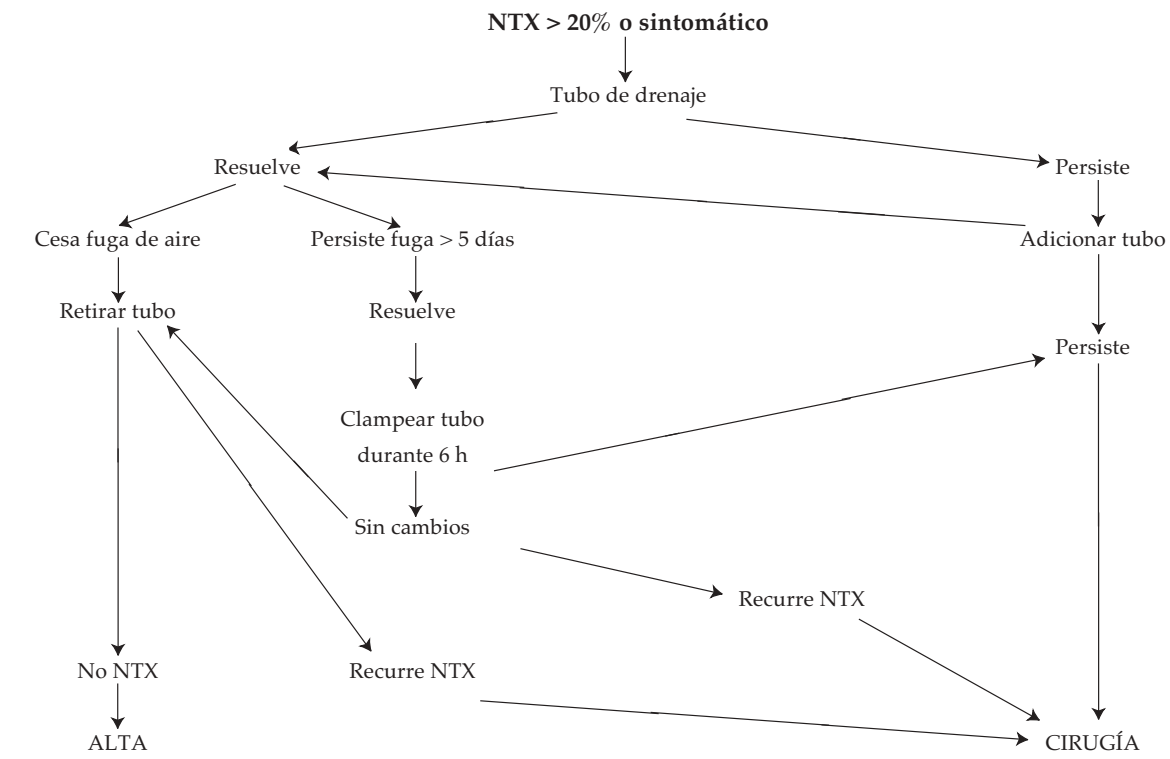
**NTX > 20% o sintomático**

Tubo de drenaje

Resuelve

Persiste

Cesa fuga de aire

Persiste fuga > 5 días

Adicionar tubo

Retirar tubo

Resuelve

Persiste

Clampear tubo durante 6 h

Sin cambios

Recurre NTX

No NTX

Recurre NTX

ALTA

CIRUGÍA